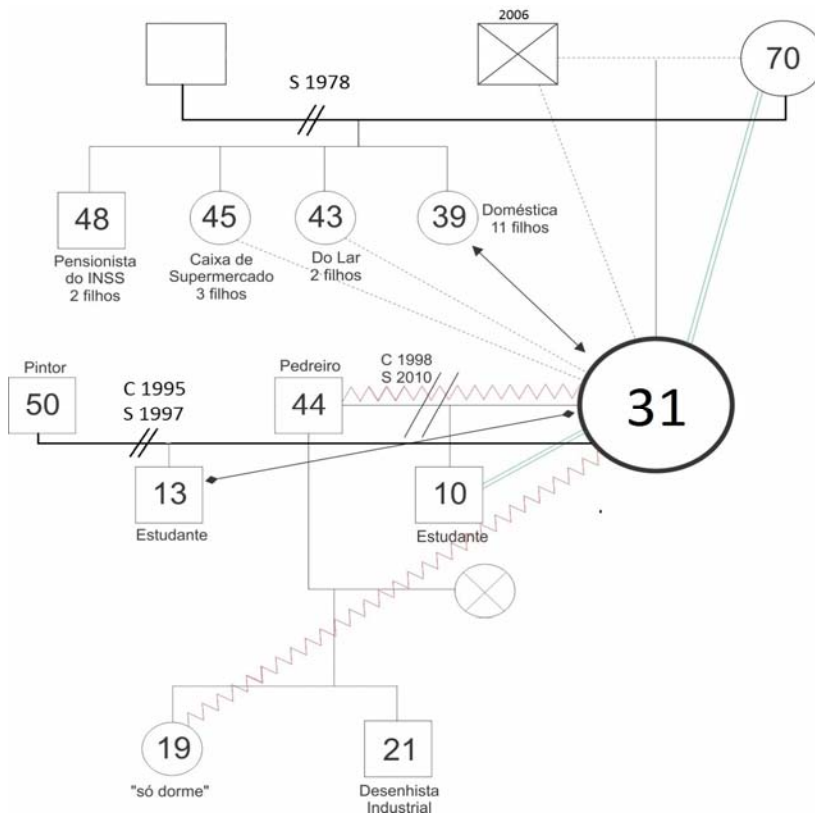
2006

70

S 1978

48
Pensionista do INSS
2 filhos

45
Caixa de Supermercado
3 filhos

43
Do Lar
2 filhos

39
Doméstica
11 filhos

Pintor
50

C 1995
S 1997

Pedreiro
44

C 1998
S 2010

31

13
Estudante

10
Estudante

19
"só dorme"

21
Desenhista Industrial